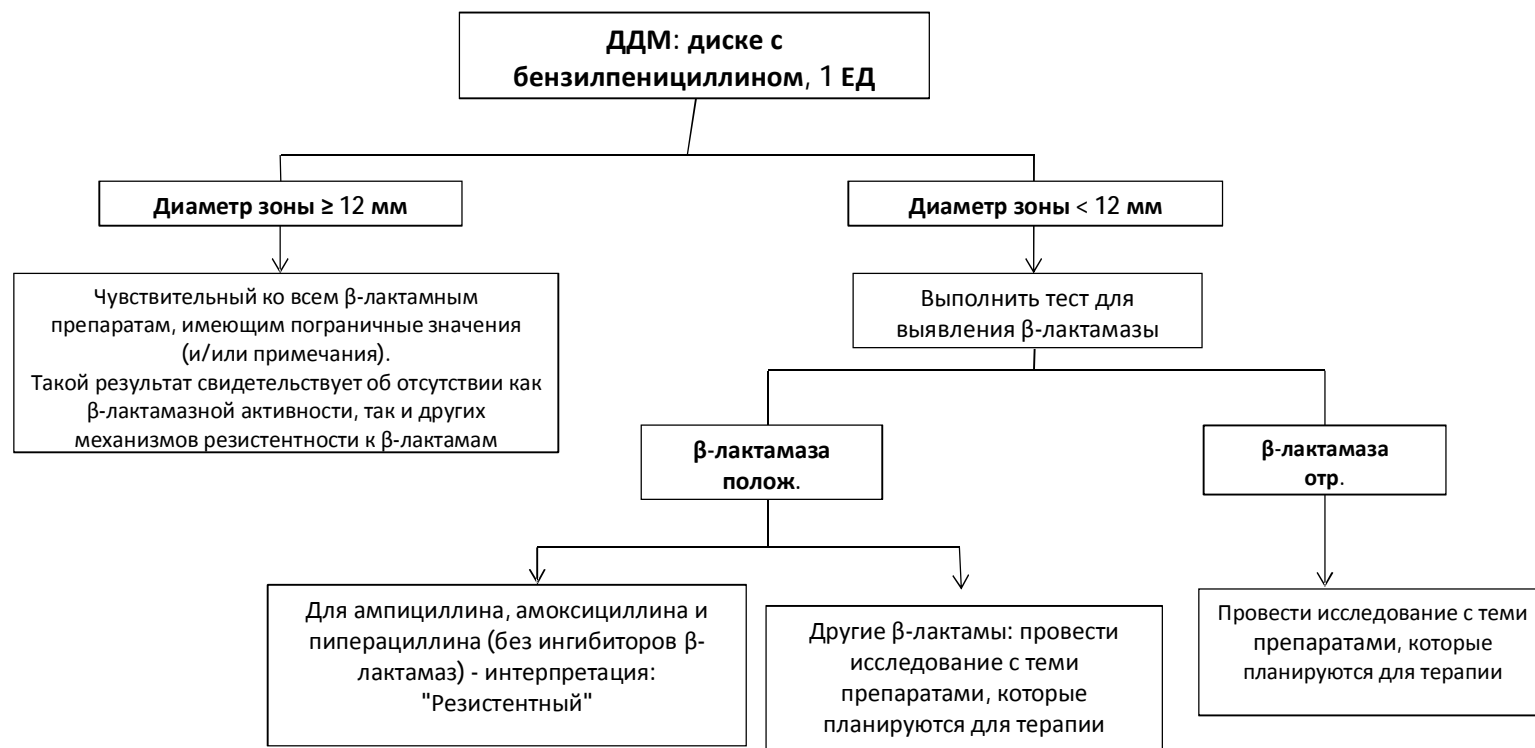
ДДМ: диске с бензилпенициллином, 1 ЕД

Диаметр зоны ≥ 12 мм

Диаметр зоны < 12 мм

Чувствительный ко всем β-лактамным препаратам, имеющим пограничные значения (и/или примечания).
Такой результат свидетельствует об отсутствии как β-лактамазной активности, так и других механизмов резистентности к β-лактамам

Выполнить тест для выявления β-лактамазы

β-лактамаза полож.

β-лактамаза отр.

Для ампициллина, амоксициллина и пиперациллина (без ингибиторов β-лактамаз) - интерпретация: "Резистентный"

Другие β-лактамы: провести исследование с теми препаратами, которые планируются для терапии

Провести исследование с теми препаратами, которые планируются для терапии